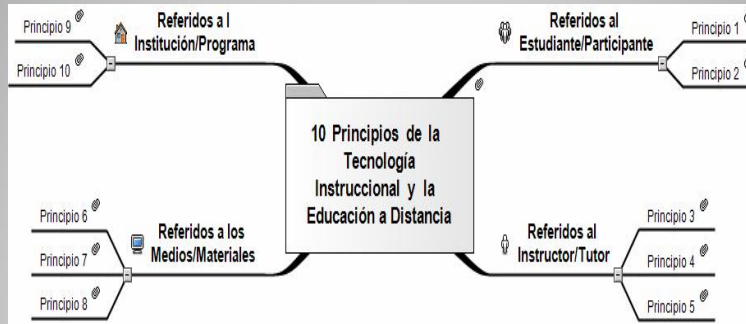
Principio 9

Principio 10

Referidos a l Institución/Programa

Referidos al Estudiante/Participante

Principio 1

Principio 2

10 Principios de la Tecnología Instruccional y la Educación a Distancia

Principio 6

Principio 7

Principio 8

Referidos a los Medios/Materiales

Referidos al Instructor/Tutor

Principio 3

Principio 4

Principio 5